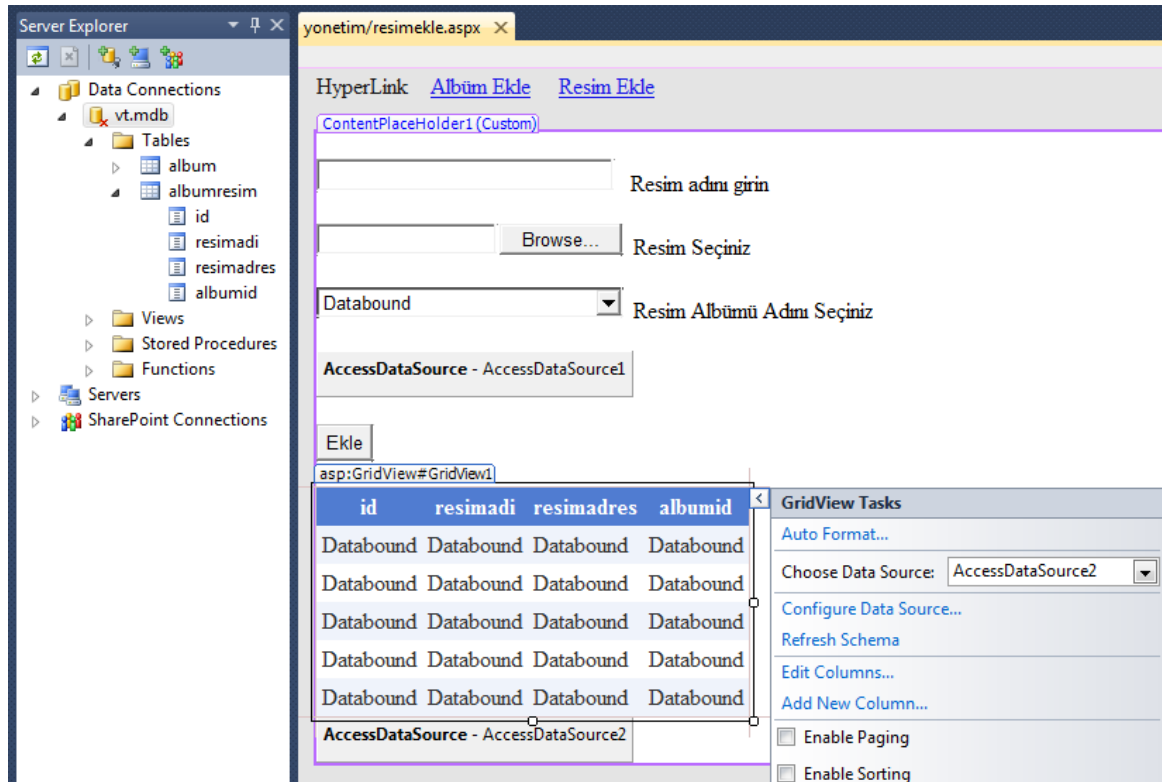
Server Explorer

Data Connections
vt.mdb
Tables
album
albumresim
id
resimadi
resimadres
albumid
Views
Stored Procedures
Functions
Servers
SharePoint Connections

yonetim/resimekle.aspx ×

HyperLink Albüm Ekle Resim Ekle

ContentPlaceHolder1 (Custom)

Resim adını girin

Browse... Resim Seçiniz

Databound Resim Albümü Adını Seçiniz

**AccessDataSource** - AccessDataSource1

Ekle

asp:GridView#GridView1

| id | resimadi | resimadres | albumid |
|---|---|---|---|
| Databound | Databound | Databound | Databound |
| Databound | Databound | Databound | Databound |
| Databound | Databound | Databound | Databound |
| Databound | Databound | Databound | Databound |
| Databound | Databound | Databound | Databound |

**AccessDataSource** - AccessDataSource2

GridView Tasks
Auto Format...
Choose Data Source: AccessDataSource2
Configure Data Source...
Refresh Schema
Edit Columns...
Add New Column...
Enable Paging
Enable Sorting